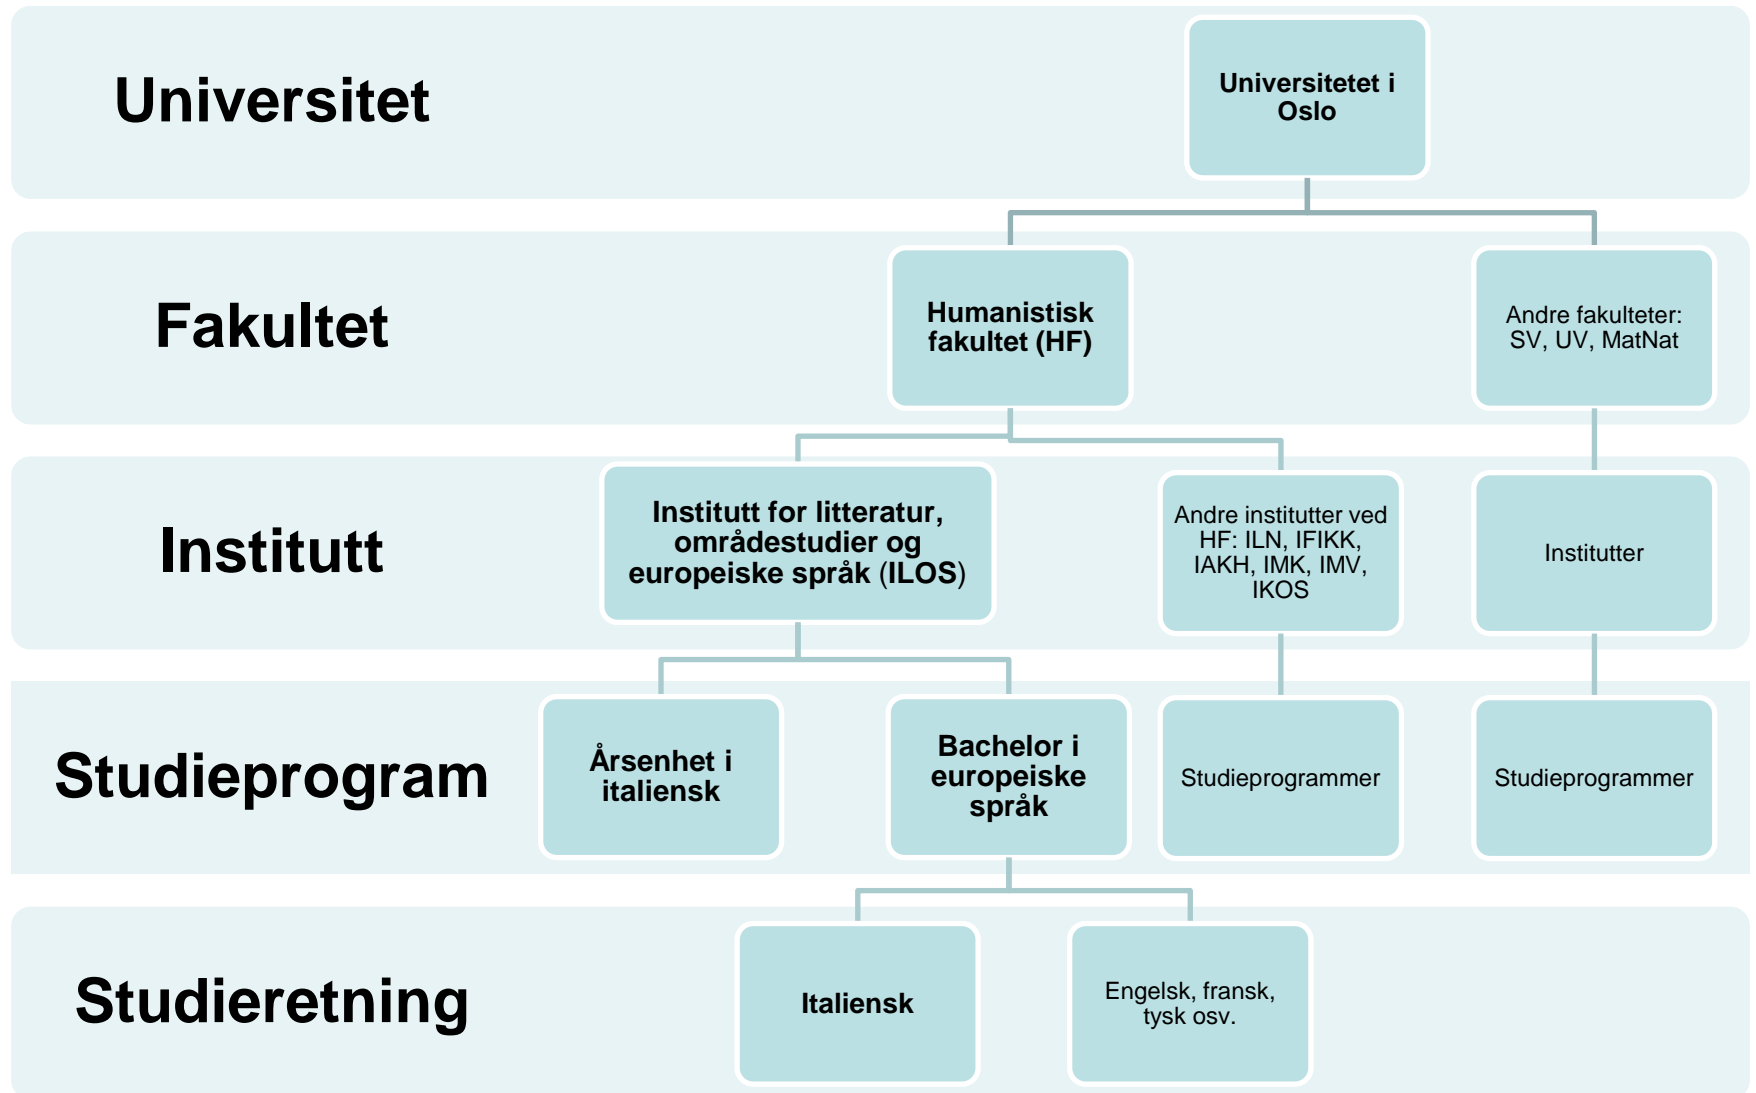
Universitet

Universitetet i Oslo

Fakultet

Humanistisk fakultet (HF)

Andre fakulteter: SV, UV, MatNat

Institutt

Institutt for litteratur, områdestudier og europeiske språk (ILOS)

Andre institutter ved HF: ILN, IFIKK, IAKH, IMK, IMV, IKOS

Institutter

Studieprogram

Årsenhet i italiensk

Bachelor i europeiske språk

Studieprogrammer

Studieprogrammer

Studieretning

Italiensk

Engelsk, fransk, tysk osv.